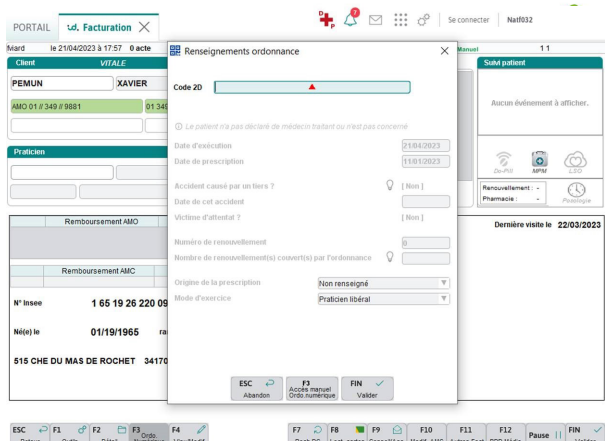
PORTAIL ↻d. Facturation ✕

Se connecter Natf032

Mard le 21/04/2023 à 17:57 0 acte

Manuel 1 1

Client VITALE

PEMUN XAVIER

AMO 01 // 349 // 9881 01 349

Suivi patient

Aucun événement à afficher.

Praticien

De-Fill MPM LSO

Renouvellement : -
Pharmacie : -

Posologie

Remboursement AMO

Dernière visite le 22/03/2023

Remboursement AMC

N° Insee 1 65 19 26 220 09

Né(e) le 01/19/1965

515 CHE DU MAS DE ROCHET 34170

Renseignements ordonnance ✕

Code 2D

Le patient n'a pas déclaré de médecin traitant ou n'est pas concerné

Date d'exécution 21/04/2023

Date de prescription 11/01/2023

Accident causé par un tiers ? [ Non ]

Date de cet accident

Victime d'attentat ? [ Non ]

Numéro de renouvellement 0

Nombre de renouvellement(s) couvert(s) par l'ordonnance

Origine de la prescription Non renseigné

Mode d'exercice Praticien libéral

ESC Abandon

F3 Accès manuel Ordo.numérique

FIN Valider

ESC Retour F1 Outils F2 Détail F3 Ordo. F4 Modif

F7 Rech.DS F8 F9 F10 Modif. AMC F11 F12 Pause FIN Valider